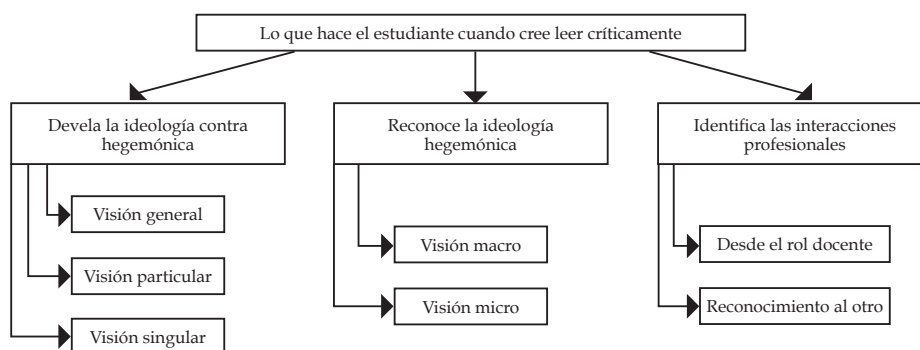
Lo que hace el estudiante cuando cree leer críticamente

Devela la ideología contra hegemónica

Visión general

Visión particular

Visión singular

Reconoce la ideología hegemónica

Visión macro

Visión micro

Identifica las interacciones profesionales

Desde el rol docente

Reconocimiento al otro